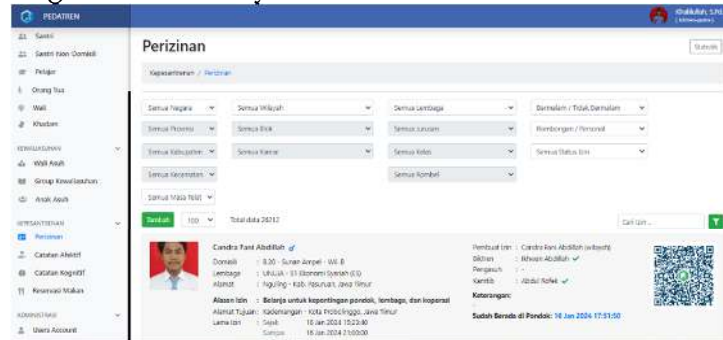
PEDATREN

Santri
Santri Non Domisili
Pelajar
Orang Tua
Wali
Khadam

KEWALIASUHAN
Wali Asuh
Group Kewaliasuhan
Anak Asuh

KEPESANTRENAN
Perizinan
Catatan Afektif
Catatan Kognitif
Reservasi Makan

ADMINISTRASI
Users Account

Perizinan

Kepesantrenan / Perizinan

Semua Negara
Semua Wilayah
Semua Lembaga
Bermalam / Tidak Bermalam
Semua Provinsi
Semua Blok
Semua Jurusan
Rombongan / Personal
Semua Kabupaten
Semua Kamar
Semua Kelas
Semua Status Izin
Semua Kecamatan
Semua Rombel
Semua Masa Telat

Tambah
100
Total data 28712
Cari izin...

Candra Fani Abdillah
Domisili : B.20 - Sunan Ampel - Wil. B
Lembaga : UNUJA - S1 Ekonomi Syariah (ES)
Alamat : Nguling - Kab. Pasuruan, Jawa Timur
Alasan Izin : Belanja untuk kepentingan pondok, lembaga, dan koperasi
Alamat Tujuan : Kademangan - Kota Probolinggo, Jawa Timur
Lama Izin : Sejak 18 Jan 2024 15:23:40
Sampai 18 Jan 2024 21:00:00

Pembuat Izin : Candra Fani Abdillah (wilayah)
Biktren : Ikhwan Abdillah
Pengasuh : -
Kamtib : Abdul Rofek
Keterangan:

Sudah Berada di Pondok: 18 Jan 2024 17:51:50